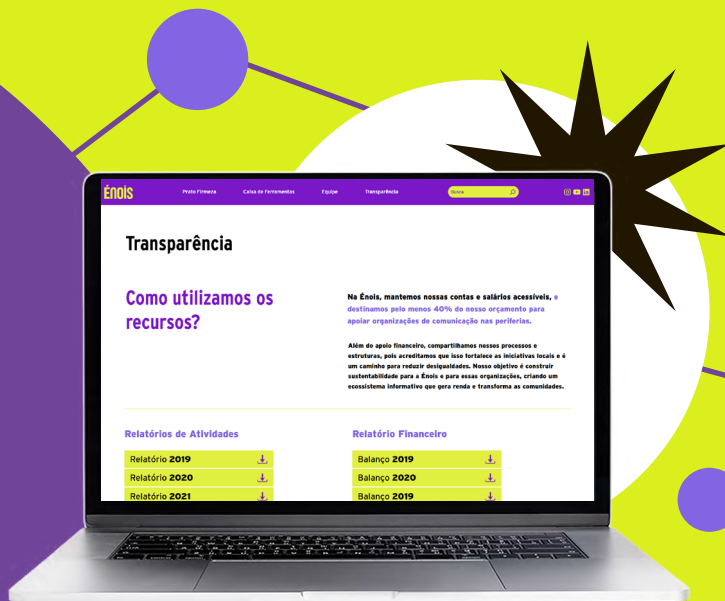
Énois

Prato Firmeza Caixa de Ferramentas Equipe Transparência

Busca

Transparência

Como utilizamos os recursos?

Na Énois, mantemos nossas contas e salários acessíveis, e destinamos pelo menos 40% do nosso orçamento para apoiar organizações de comunicação nas periferias.

Além do apoio financeiro, compartilhamos nossos processos e estruturas, pois acreditamos que isso fortalece as iniciativas locais e é um caminho para reduzir desigualdades. Nosso objetivo é construir sustentabilidade para a Énois e para essas organizações, criando um ecossistema informativo que gera renda e transforma as comunidades.

Relatórios de Atividades

Relatório 2019

Relatório 2020

Relatório 2021

Relatório Financeiro

Balanço 2019

Balanço 2020

Balanço 2019